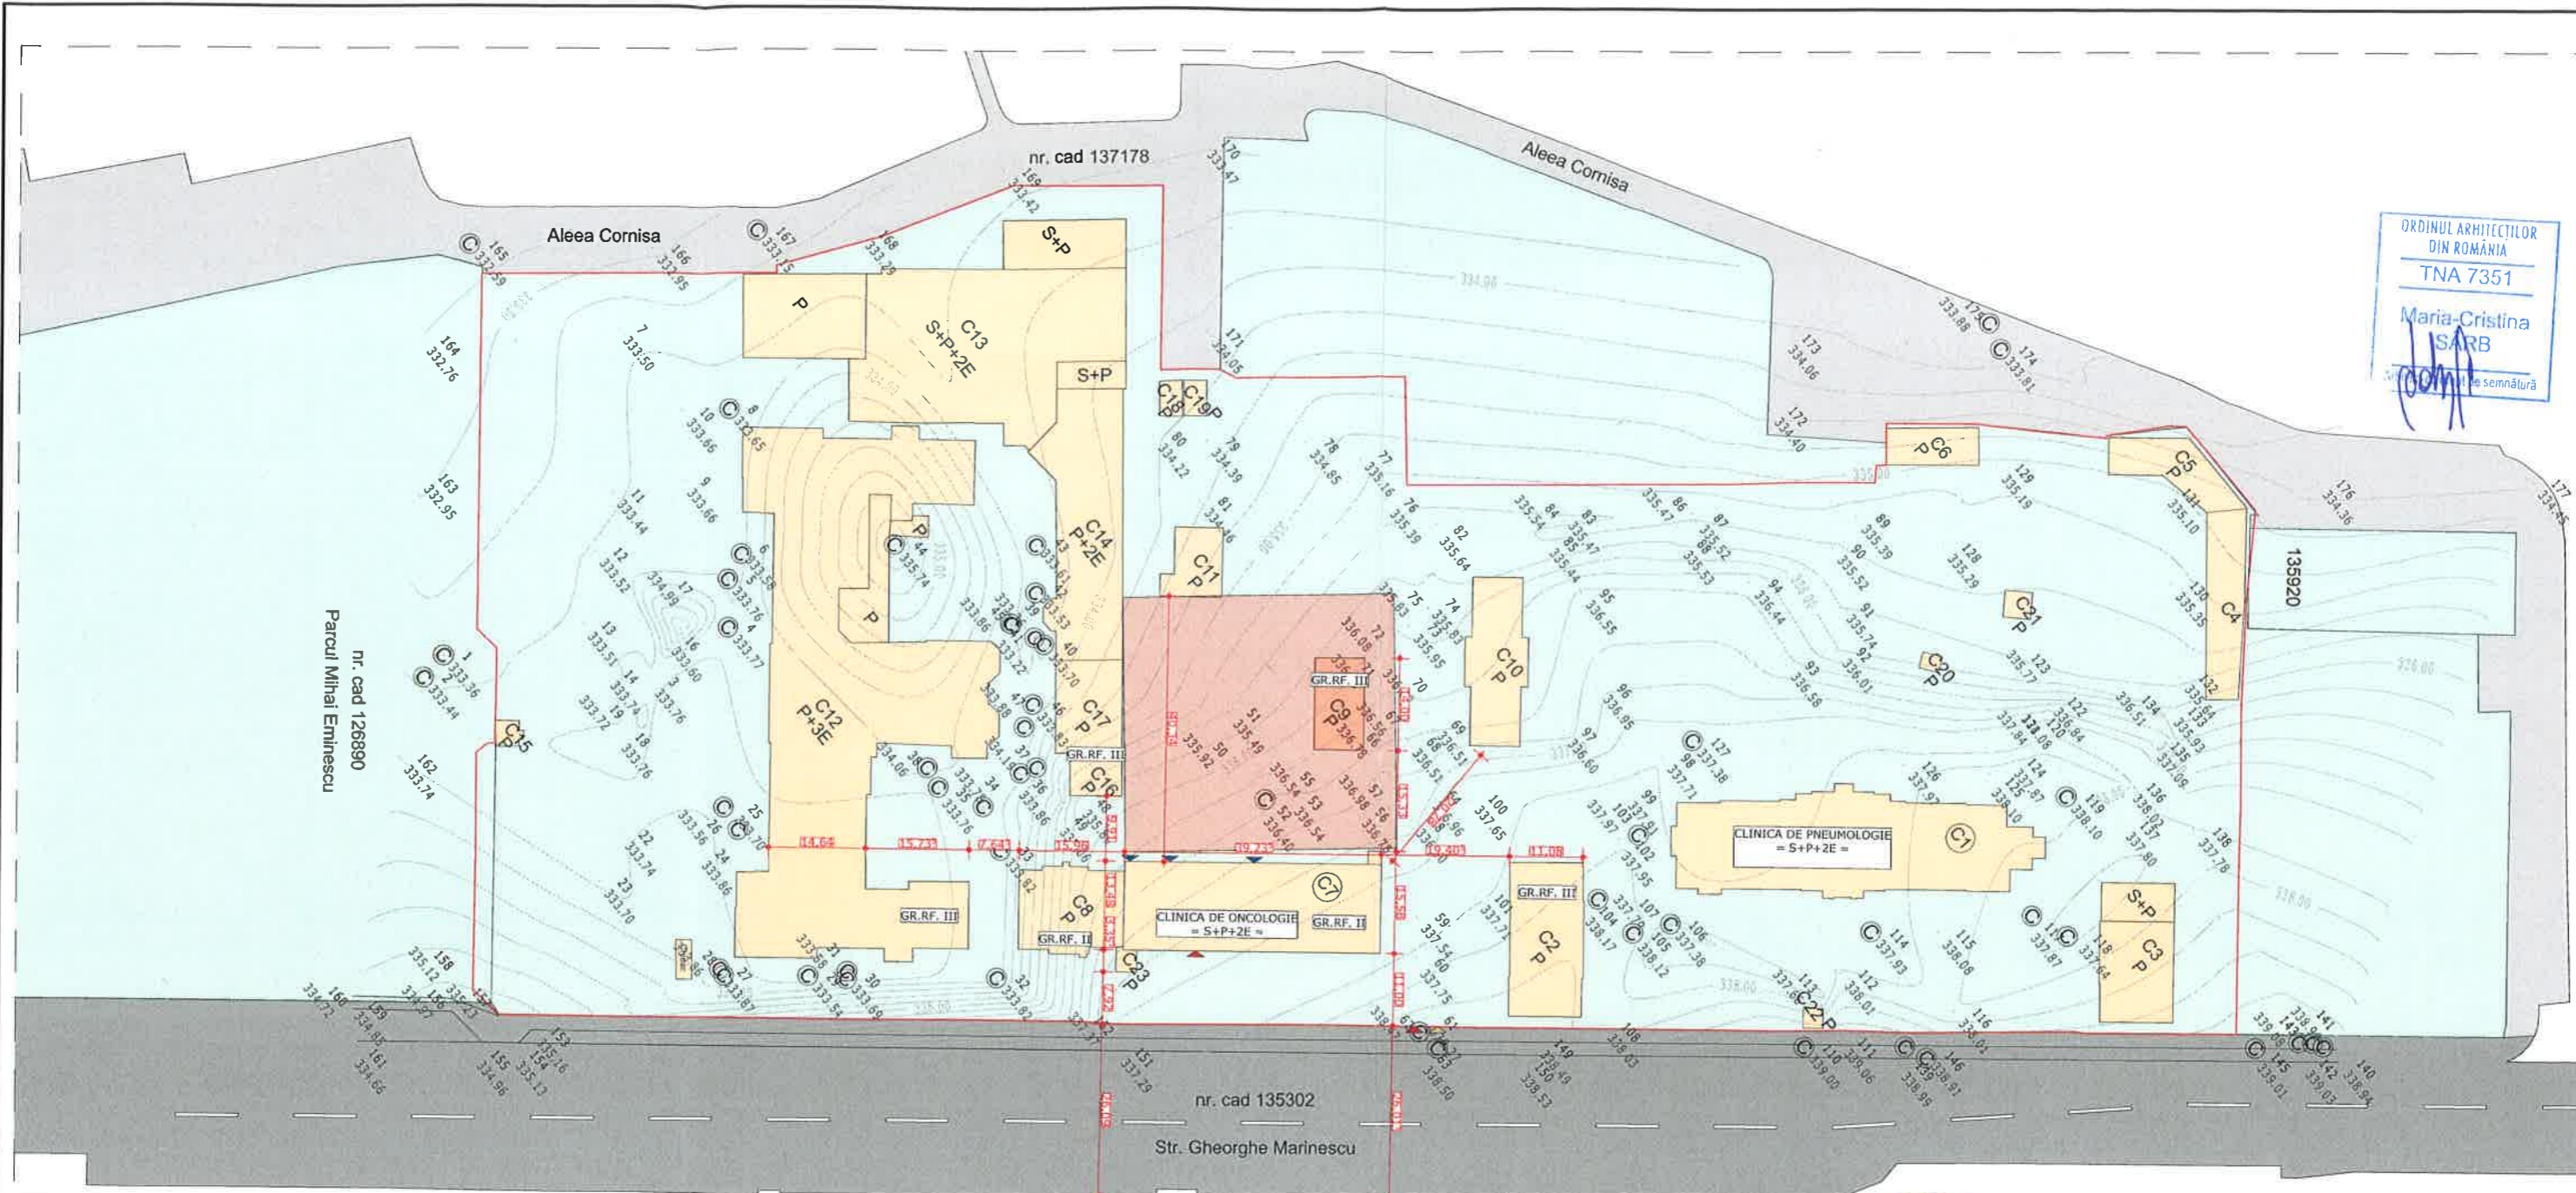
nr. cad 137178

Aleea Cornisa

Aleea Cornisa

S+P

P

C13
S+P+2E

S+P

C18

C19 P

C14
P+2E

C11
P

C12
P+3E

P

P

C17
P

GR.RF. III

C16
P

C9
P

GR.RF. III

C10
P

C6
P

C5
P

C4

C21
P

C20
P

CLINICA DE PNEUMOLOGIE
= S+P+2E =

C1

S+P

C3
P

C2
P

GR.RF. III

C7

CLINICA DE ONCOLOGIE
= S+P+2E =

GR.RF. III

C8
P

GR.RF. III

GR.RF. III

C23
P

C22
P

C15
P

nr. cad 126890
Parcul Mihai Eminescu

135920

nr. cad 135302

Str. Gheorghe Marinescu

14.64

15.73

7.64

15.56

19.72

11.08

ORDINUL ARHITECTILOR DIN ROMÂNIA
TNA 7351
Maria-Cristina SARB
cu drept de semnătură